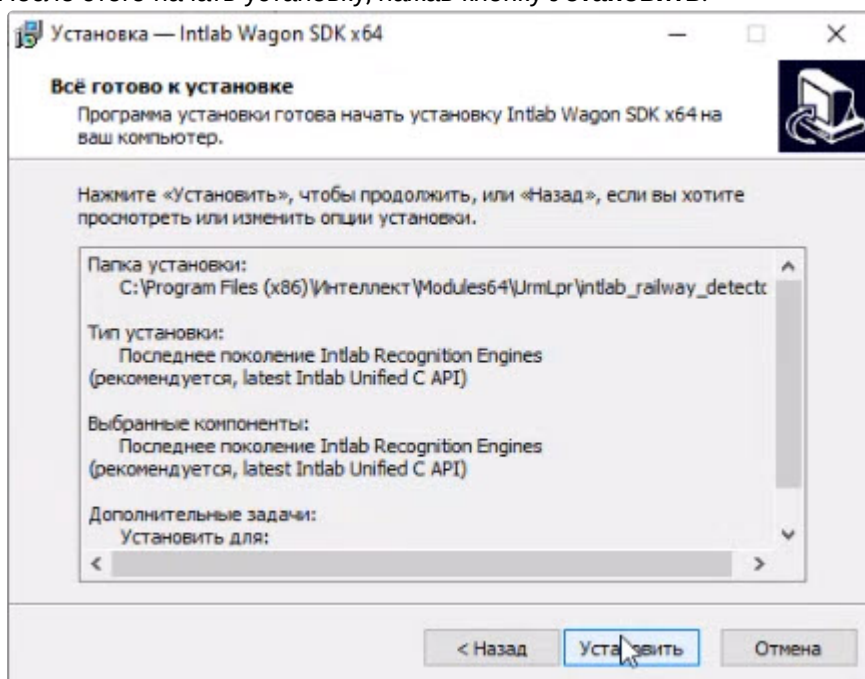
Установка — Intlab Wagon SDK x64

Всё готово к установке

Программа установки готова начать установку Intlab Wagon SDK x64 на ваш компьютер.

Нажмите «Установить», чтобы продолжить, или «Назад», если вы хотите просмотреть или изменить опции установки.

Папка установки:
C:\Program Files (x86)\Интеллект\Modules64\UrmLpr\intlab_railway_detect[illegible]

Тип установки:
Последнее поколение Intlab Recognition Engines
(рекомендуется, latest Intlab Unified C API)

Выбранные компоненты:
Последнее поколение Intlab Recognition Engines
(рекомендуется, latest Intlab Unified C API)

Дополнительные задачи:
Установить для:

< Назад
Уста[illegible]вить
Отмена